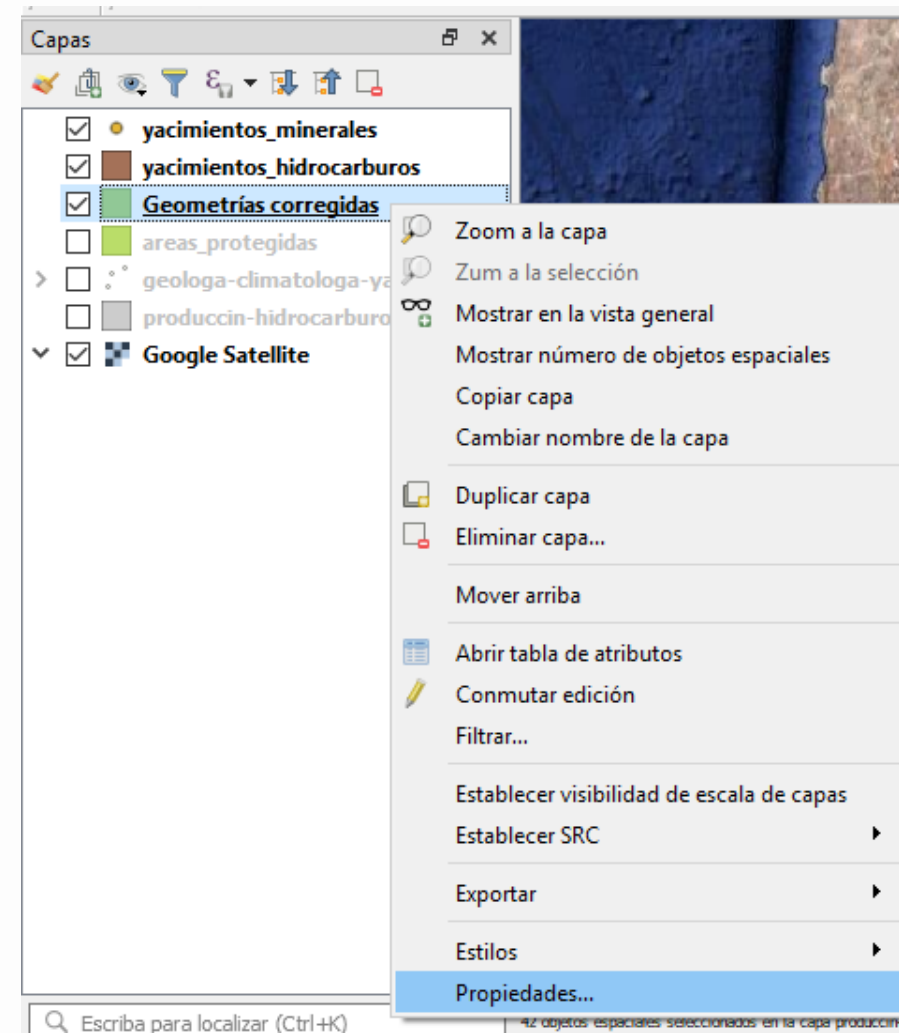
Capas

yacimientos_minerales
yacimientos_hidrocarburos
Geometrías corregidas
areas_protegidas
geologa-climatologa-ya
produccin-hidrocarburo
Google Satellite

Zoom a la capa
Zum a la selección
Mostrar en la vista general
Mostrar número de objetos espaciales
Copiar capa
Cambiar nombre de la capa
Duplicar capa
Eliminar capa...
Mover arriba
Abrir tabla de atributos
Conmutar edición
Filtrar...
Establecer visibilidad de escala de capas
Establecer SRC
Exportar
Estilos
Propiedades...

Escriba para localizar (Ctrl+K)
42 objetos espaciales seleccionados en la capa producci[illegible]